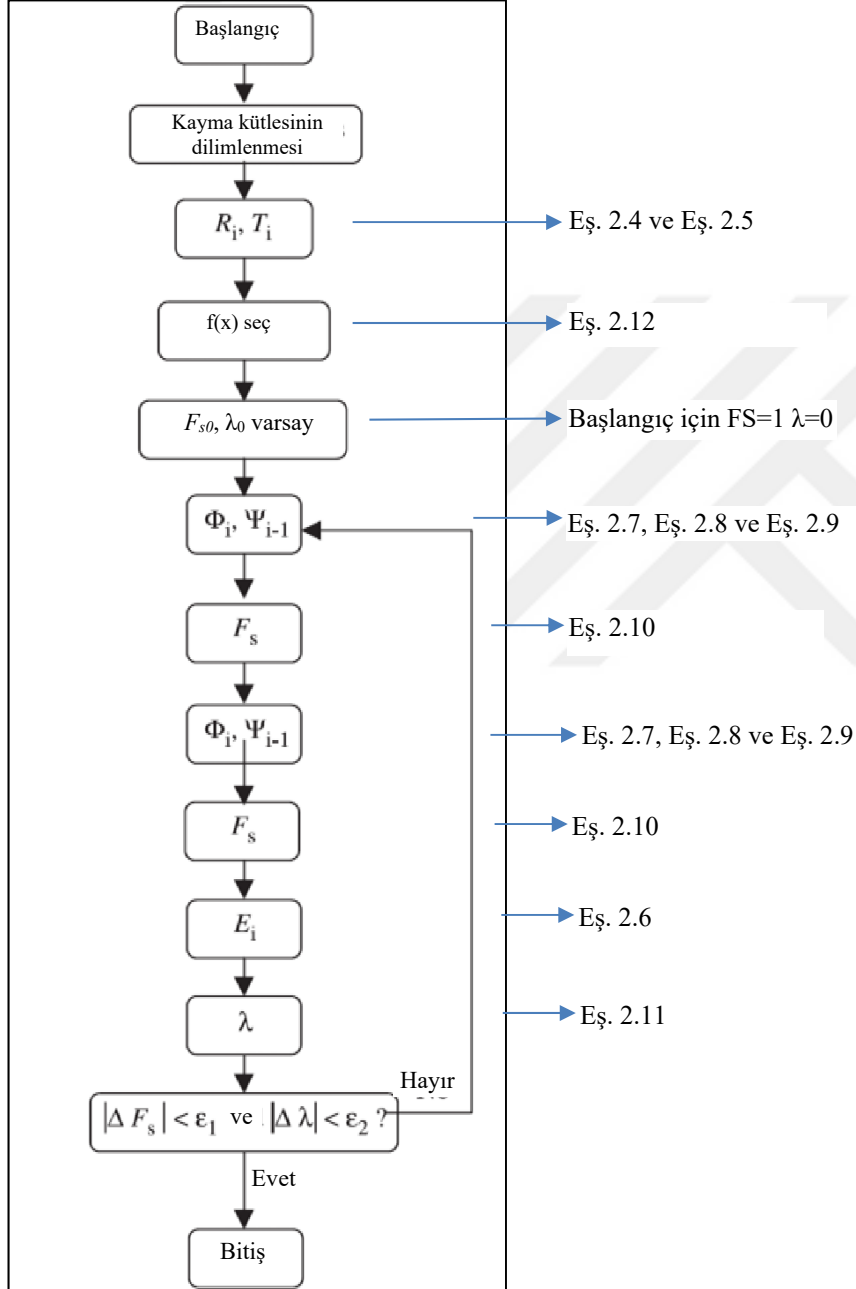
Başlangıç

Kayma kütlesinin dilimlenmesi

$R_i$, $T_i$

Eş. 2.4 ve Eş. 2.5

f(x) seç

Eş. 2.12

$F_{s0}$, $\lambda_0$ varsay

Başlangıç için FS=1 $\lambda$=0

$\Phi_i$, $\Psi_{i-1}$

Eş. 2.7, Eş. 2.8 ve Eş. 2.9

$F_s$

Eş. 2.10

$\Phi_i$, $\Psi_{i-1}$

Eş. 2.7, Eş. 2.8 ve Eş. 2.9

$F_s$

Eş. 2.10

$E_i$

Eş. 2.6

$\lambda$

Eş. 2.11

Hayır

$|\Delta F_s| < \varepsilon_1$ ve $|\Delta \lambda| < \varepsilon_2$ ?

Evet

Bitiş